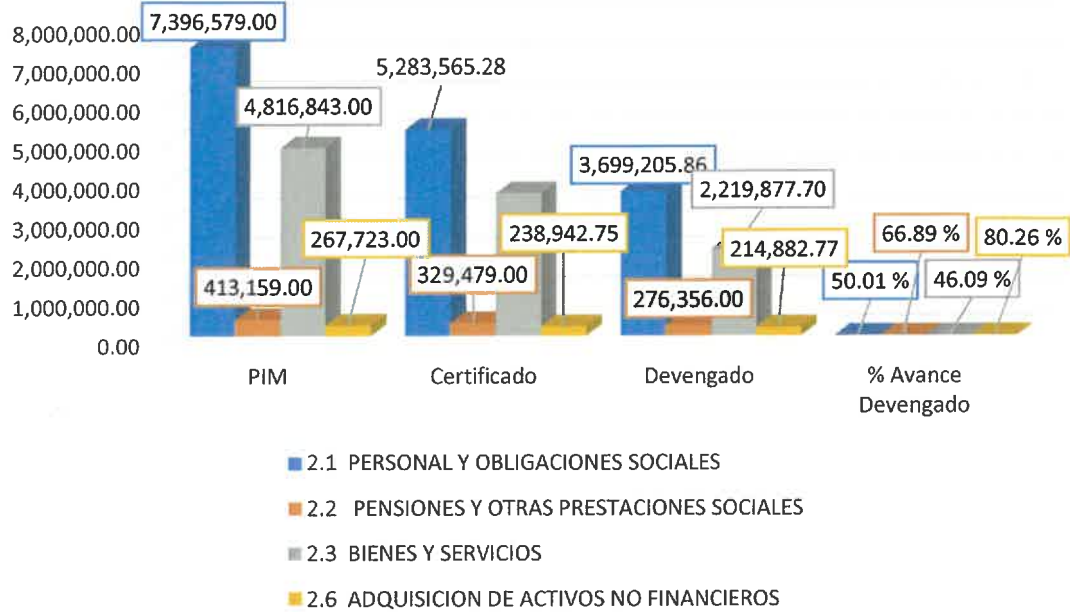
8,000,000.00
7,000,000.00
6,000,000.00
5,000,000.00
4,000,000.00
3,000,000.00
2,000,000.00
1,000,000.00
0.00

7,396,579.00
4,816,843.00
267,723.00
413,159.00
5,283,565.28
238,942.75
329,479.00
3,699,205.86
2,219,877.70
214,882.77
276,356.00
66.89 %
80.26 %
50.01 %
46.09 %

PIM
Certificado
Devengado
% Avance Devengado

2.1 PERSONAL Y OBLIGACIONES SOCIALES
2.2 PENSIONES Y OTRAS PRESTACIONES SOCIALES
2.3 BIENES Y SERVICIOS
2.6 ADQUISICION DE ACTIVOS NO FINANCIEROS